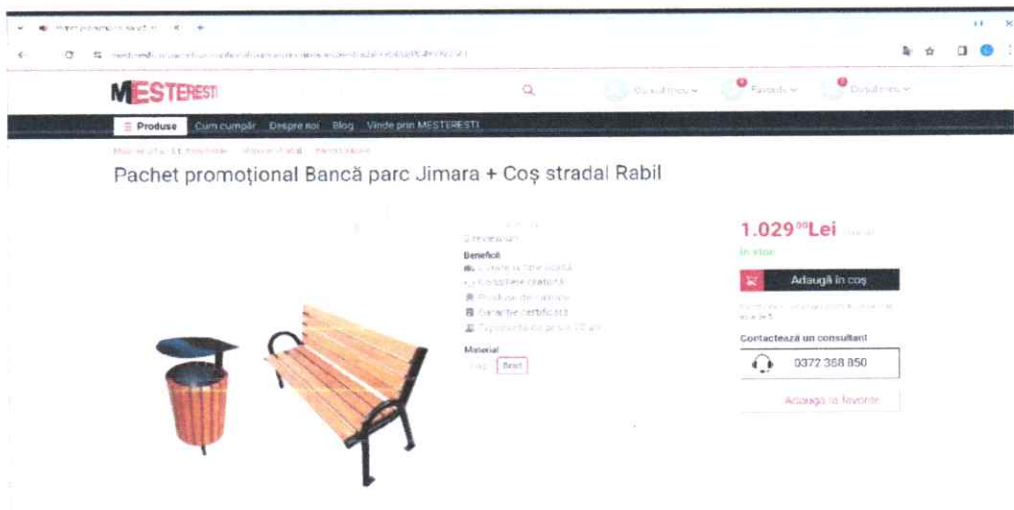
MESTERESTI

Contul meu

Favorite

Coșul meu

Produse Cum cumpăr Despre noi Blog Vinde prin MESTERESTI

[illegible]

Pachet promoțional Bancă parc Jimara + Coș stradal Rabil

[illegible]

Beneficii

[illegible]

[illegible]

Produse de calitate

Garanție certificată

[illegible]

Material

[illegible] Brad

1.029$^{99}$Lei

În stoc

Adaugă în coș

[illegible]

Contactează un consultant

0372 368 850

Adaugă la favorite